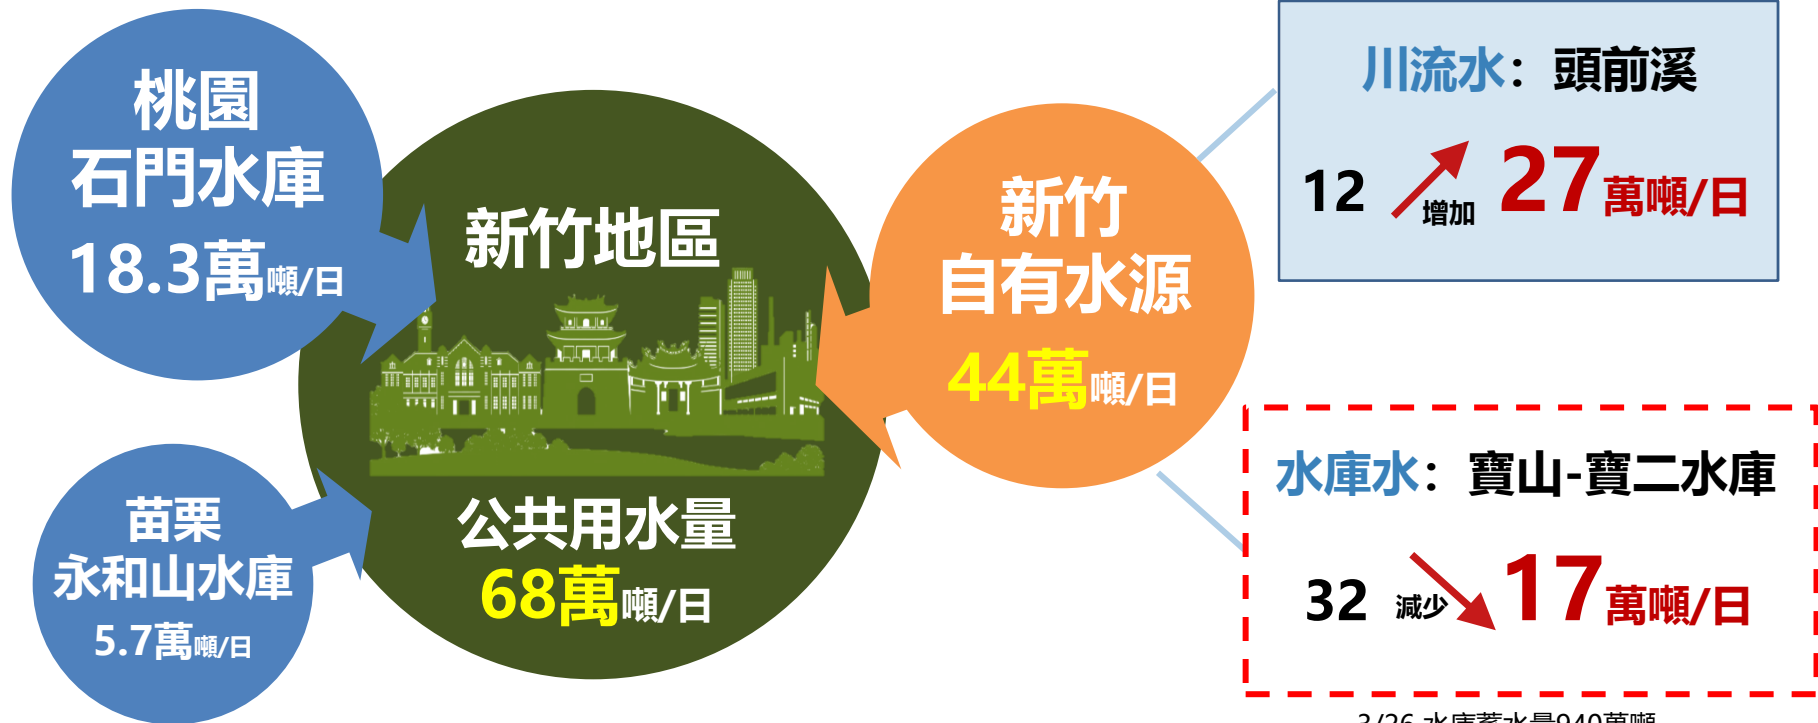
桃園
石門水庫
18.3萬噸/日

苗栗
永和山水庫
5.7萬噸/日

新竹地區

公共用水量
68萬噸/日

新竹
自有水源
44萬噸/日

川流水：頭前溪
12 增加 27萬噸/日

水庫水：寶山-寶二水庫
32 減少 17萬噸/日

3/26 水庫蓄水量940萬噸